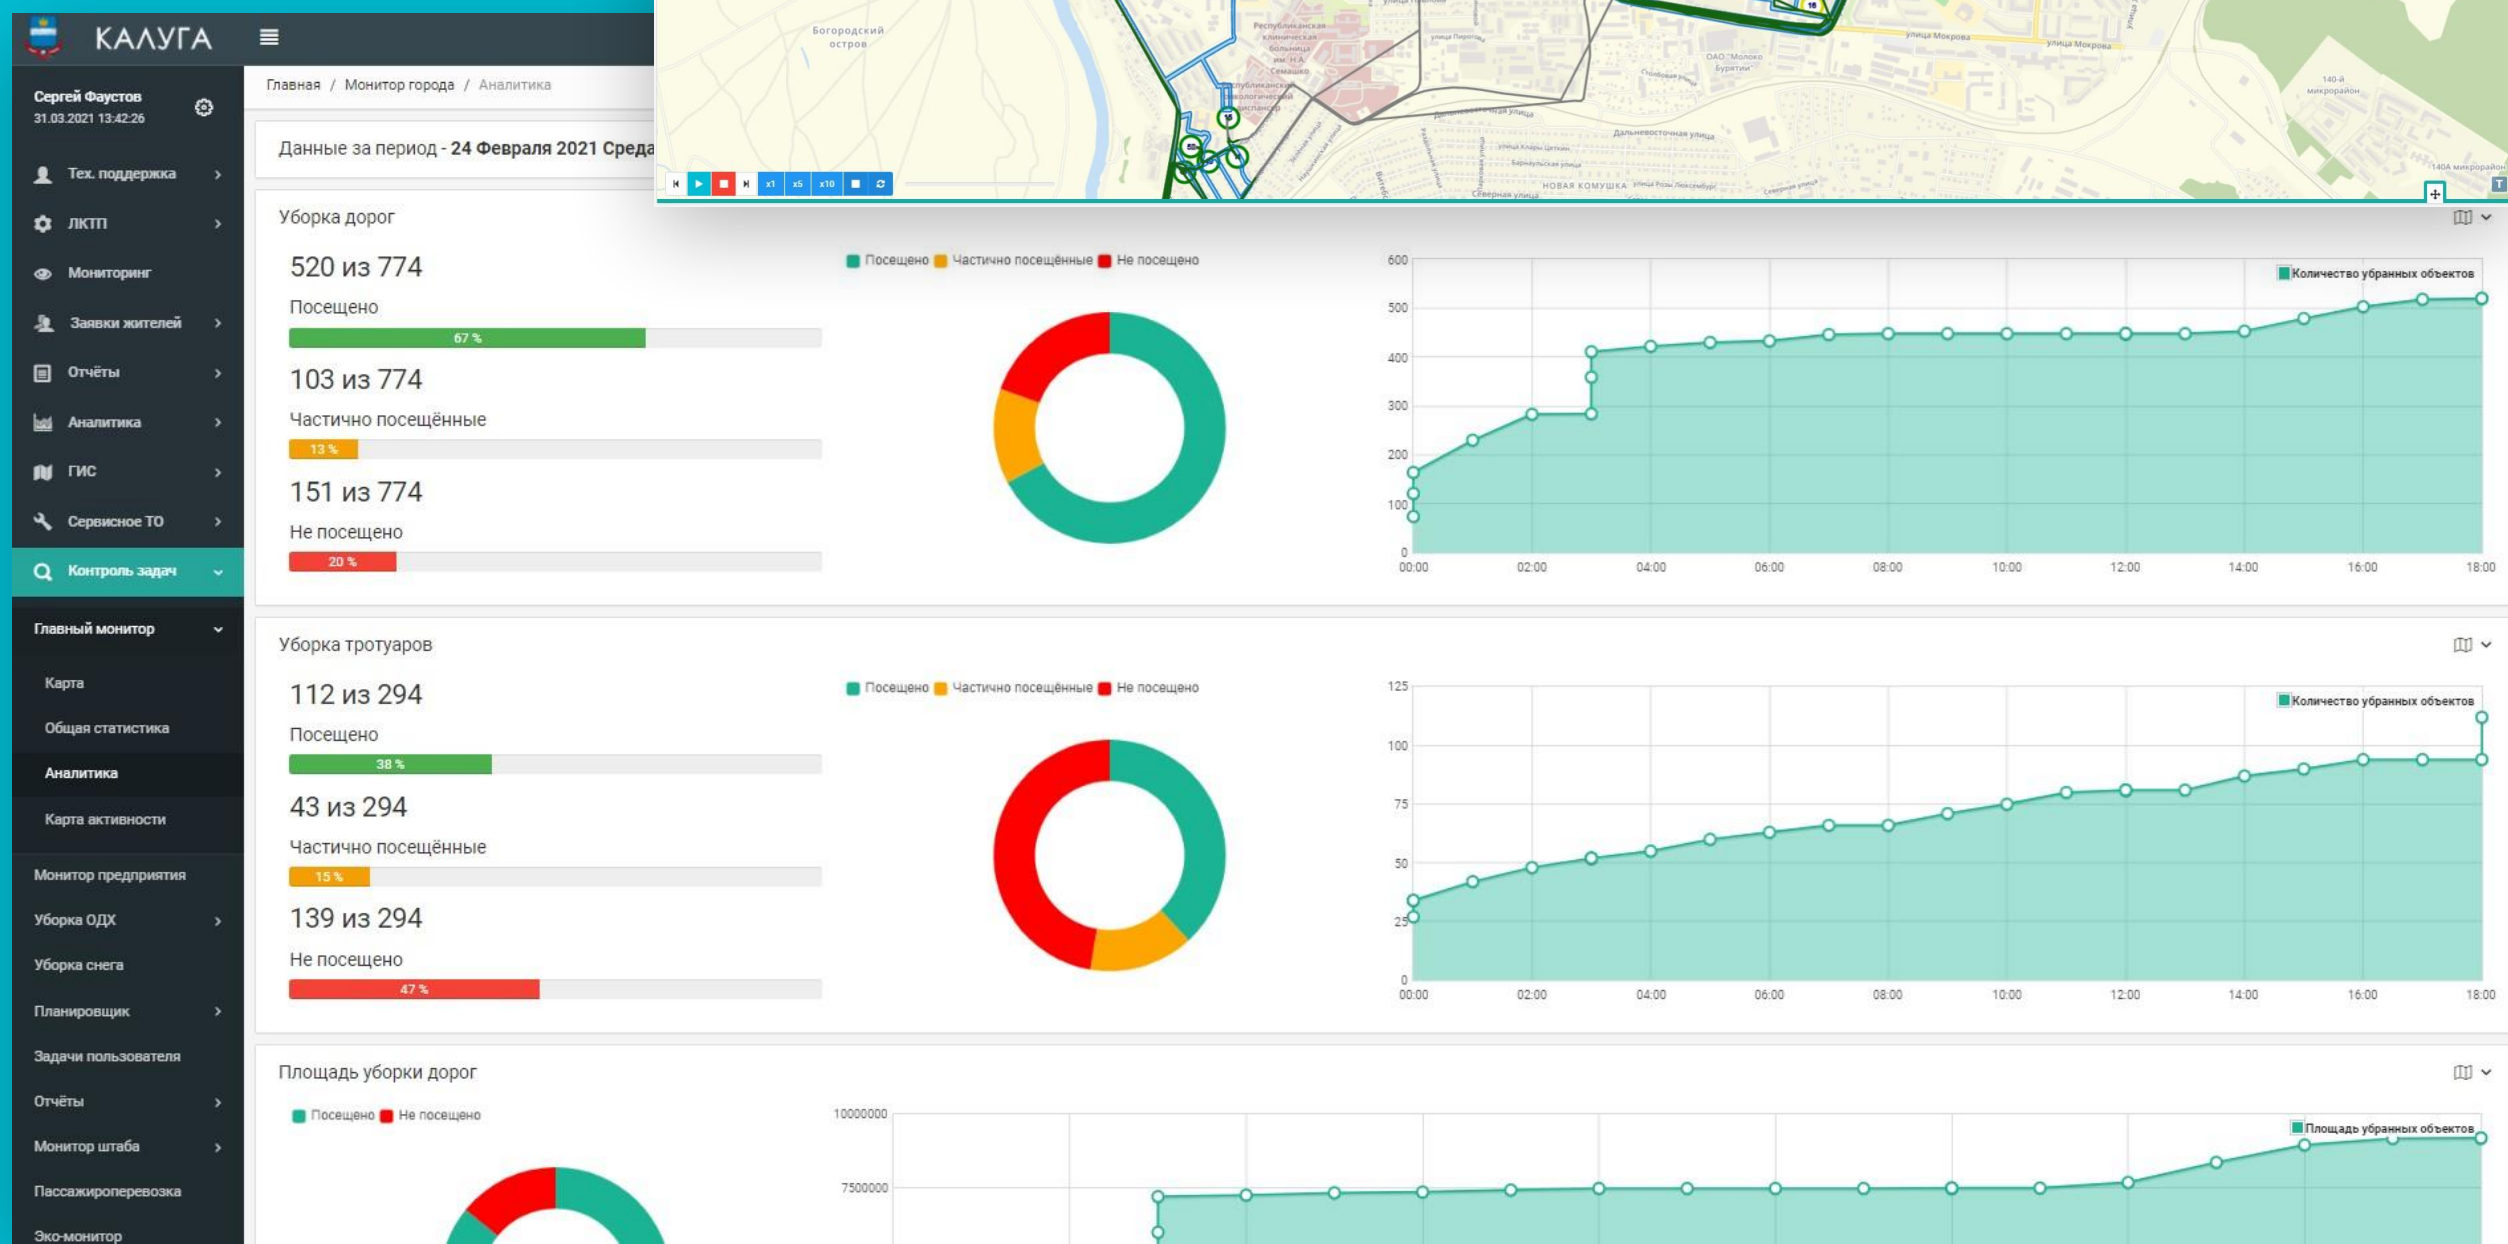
КАЛУГА

Сергей Фаустов
31.03.2021 13:42:26

Тех. поддержка
ЛКТП
Мониторинг
Заявки жителей
Отчёты
Аналитика
ГИС
Сервисное ТО
Контроль задач
Главный монитор
Карта
Общая статистика
Аналитика
Карта активности
Монитор предприятия
Уборка ОДХ
Уборка снега
Планировщик
Задачи пользователя
Отчёты
Монитор штаба
Пассажироперевозка
Эко-монитор

Главная / Монитор города / Аналитика

Данные за период - 24 Февраля 2021 Среда

Богородский остров
улица Мокрова
ОАО "Молоко Бурятии"
Дальневосточная улица
НОВАЯ КОМУШКА
Северная улица
140-й микрорайон
140А микрорайон

x1 x5 x10

Уборка дорог

520 из 774
Посещено
67 %
103 из 774
Частично посещённые
13 %
151 из 774
Не посещено
20 %

Посещено Частично посещённые Не посещено

Количество убранных объектов
600
500
400
300
200
100
0
00:00 02:00 04:00 06:00 08:00 10:00 12:00 14:00 16:00 18:00

Уборка тротуаров

112 из 294
Посещено
38 %
43 из 294
Частично посещённые
15 %
139 из 294
Не посещено
47 %

Посещено Частично посещённые Не посещено

Количество убранных объектов
125
100
75
50
25
0
00:00 02:00 04:00 06:00 08:00 10:00 12:00 14:00 16:00 18:00

Площадь уборки дорог

Посещено Не посещено

Площадь убранных объектов
10000000
7500000